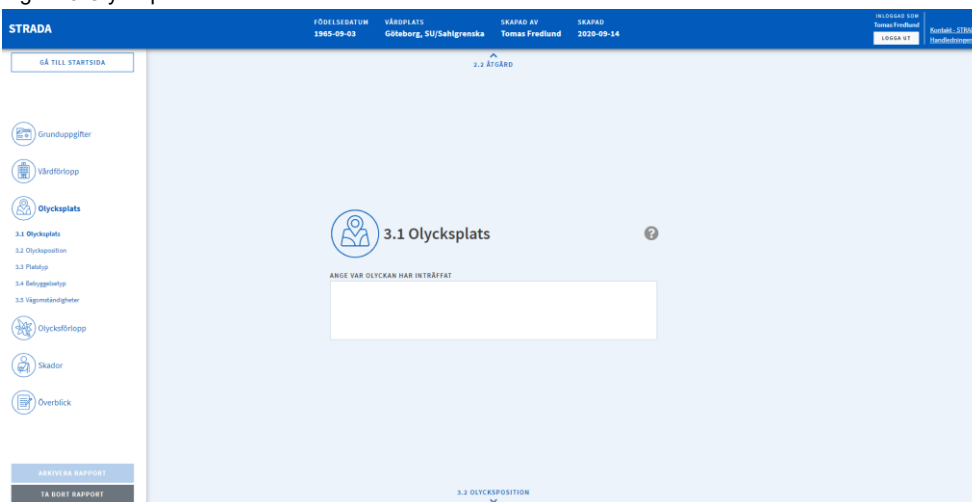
STRADA

FÖDELSEDATUM
1965-09-03

VÅRDPLATS
Göteborg, SU/Sahlgrenska

SKAPAD AV
Tomas Fredlund

SKAPAD
2020-09-14

INLOGGAD SOM
Tomas Fredlund
LOGGA UT

Kontakt - STRA
Handledningen

GÅ TILL STARTSIDA

Grunduppgifter

Vårdförlopp

Olycksplats

3.1 Olycksplats
3.2 Olycksposition
3.3 Platstyp
3.4 Bebyggelsetyp
3.5 Vägomständigheter

Olycksförlopp

Skador

Överblick

ARKIVERA RAPPORT

TA BORT RAPPORT

2.2 ÅTGÄRD

3.1 Olycksplats

ANGE VAR OLYCKAN HAR INTRÄFFAT

3.2 OLYCKSPOSITION